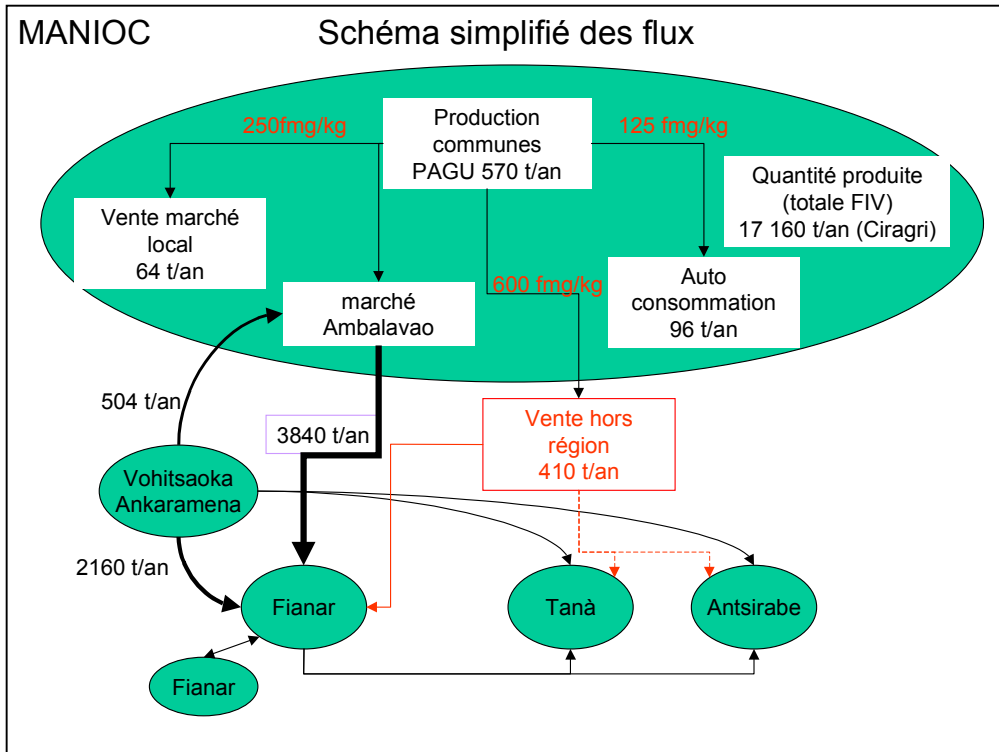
MANIOC

Schéma simplifié des flux

Production communes PAGU 570 t/an

250fmg/kg

125 fmg/kg

Quantité produite (totale FIV) 17 160 t/an (Ciragri)

Vente marché local 64 t/an

marché Ambalavao

600 fmg/kg

Auto consommation 96 t/an

504 t/an

3840 t/an

Vente hors région 410 t/an

Vohitsaoka Ankaramena

2160 t/an

Fianar

Tanà

Antsirabe

Fianar